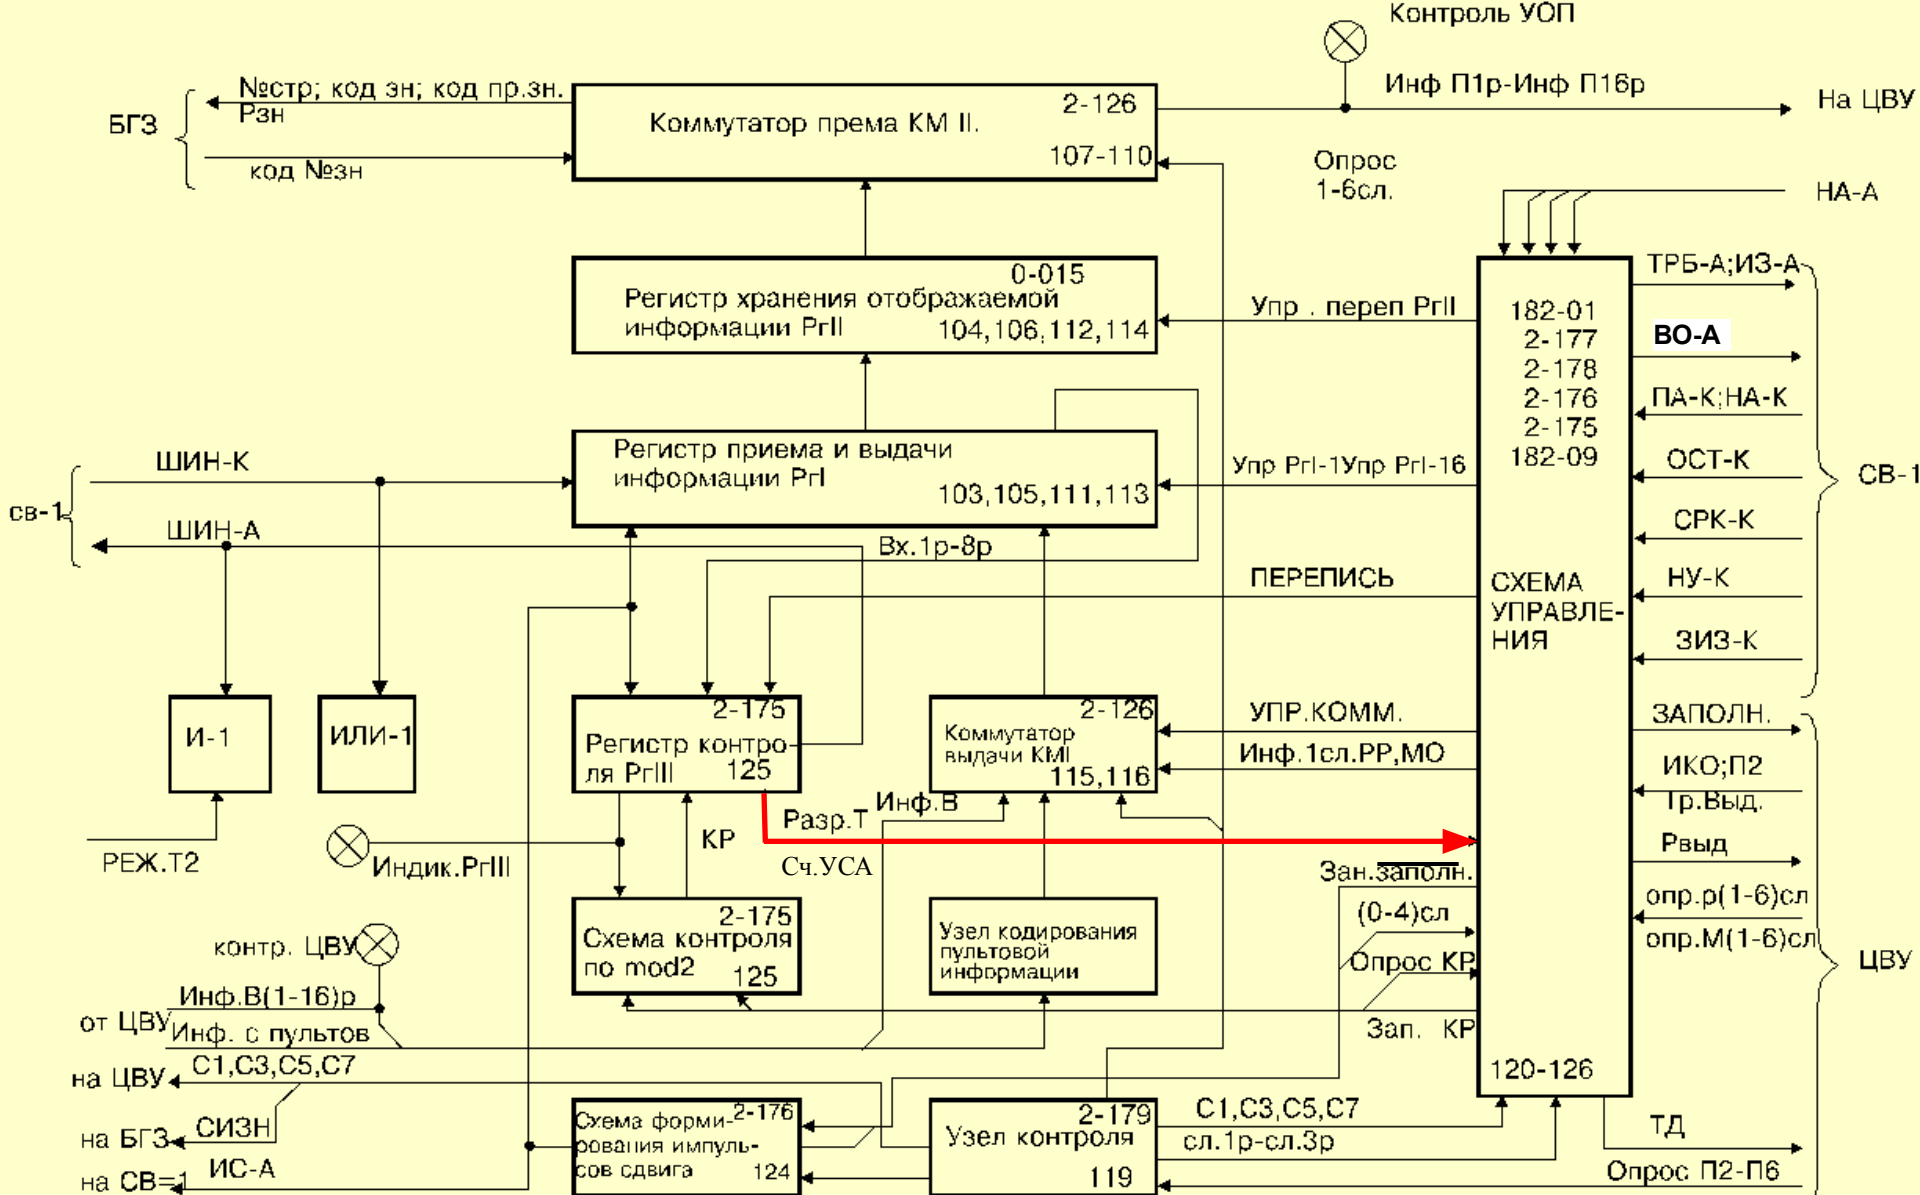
Контроль УОП

Инф П1р-Инф П16р

На ЦВУ

БГЗ

№стр; код зн; код пр.зн.

Рзн

код №зн

Коммутатор према КМ II.

2-126

107-110

Опрос 1-6сл.

НА-А

0-015

Регистр хранения отображаемой информации PrII

104,106,112,114

Упр . переп PrII

182-01
2-177
2-178
2-176
2-175
182-09

ТРБ-А;ИЗ-А

ВО-А

ПА-К;НА-К

ОСТ-К

СРК-К

НУ-К

ЗИЗ-К

СВ-1

ШИН-К

св-1

ШИН-А

Регистр приема и выдачи информации PrI

103,105,111,113

Упр PrI-1Упр PrI-16

Вх.1р-8р

ПЕРЕПИСЬ

СХЕМА УПРАВЛЕНИЯ

И-1

ИЛИ-1

2-175

Регистр контроля PrIII

125

2-126

Коммутатор выдачи КМI

115,116

УПР.КОММ.

Инф.1сл.РР,МО

ЗАПОЛН.

ИКО;П2

Тр.Выд.

Рвыд

опр.р(1-6)сл

опр.М(1-6)сл

ЦВУ

РЕЖ.Т2

Индик.PrIII

КР

Разр.Т

Инф.В

Сч.УСА

Зан.заполн.

(0-4)сл

Опрос КР

Зап. КР

2-175

Схема контроля по mod2

125

Узел кодирования пультовой информации

контр. ЦВУ

Инф.В(1-16)р

от ЦВУ

Инф. с пультов

на ЦВУ

С1,С3,С5,С7

на БГЗ

СИЗН

на СВ=1

ИС-А

Схема формирования импульсов сдвига

2-176

124

2-179

Узел контроля

119

С1,С3,С5,С7

сл.1р-сл.3р

120-126

ТД

Опрос П2-П6